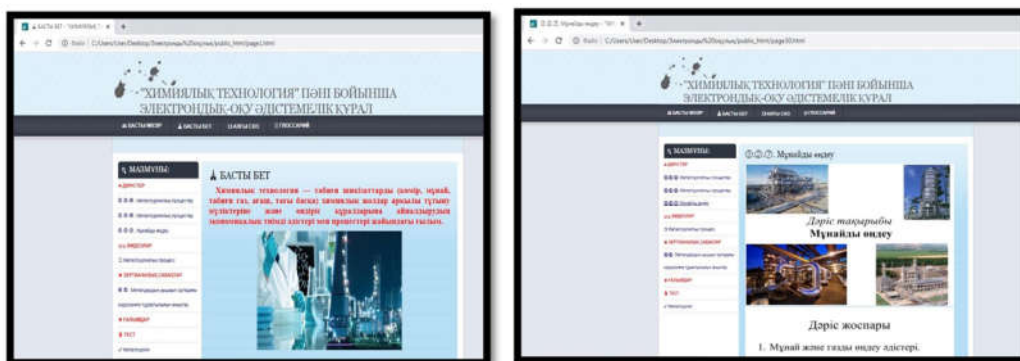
"ХИМИЯЛЫҚ ТЕХНОЛОГИЯ" ПӘНІ БОЙЫНША ЭЛЕКТРОНДЫҚ-ОҚУ ӘДІСТЕМЕЛІК ҚҰРАЛ

БАСТЫ БЕТ

МАЗМҰНЫ:

Химиялық технология — табиғи шикізаттарды (көмір, мұнай, табиғи газ, ағаш, тағы басқа) химиялық жолдар арқылы тұтыну өнімдеріне және өндіріс құралдарына айналдырудың экономикалық тиімді әдістері мен процестері жайындағы ғылым.

"ХИМИЯЛЫҚ ТЕХНОЛОГИЯ" ПӘНІ БОЙЫНША ЭЛЕКТРОНДЫҚ-ОҚУ ӘДІСТЕМЕЛІК ҚҰРАЛ

МАЗМҰНЫ:

Мұнайды өңдеу

Дәріс тақырыбы
Мұнайды өңдеу

Дәріс жоспары

1. Мұнай және газды өңдеу әдістері.